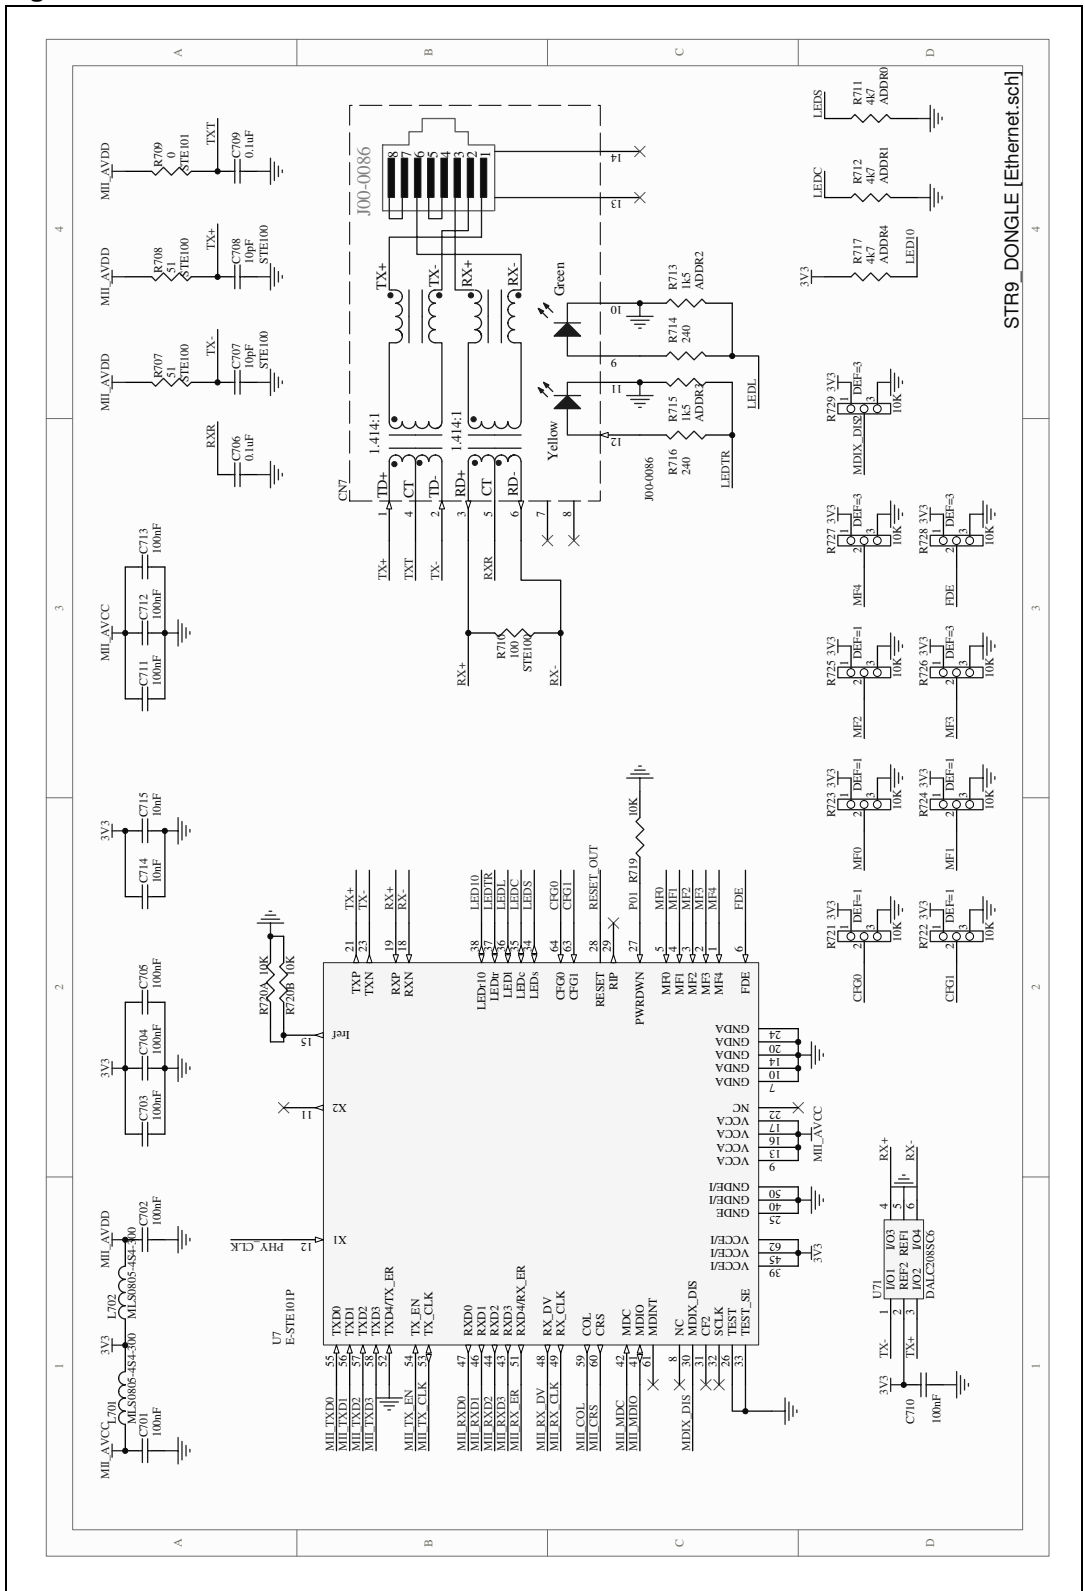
STR9_DONGLE [Ethernet.sch]

A
B
C
D
4
3
2
1

MII_AVDD
R709
0
STE101
TXT
C709
0.1uF

MII_AVDD
R708
51
STE100
TX+
C708
10pF
STE100

MII_AVDD
R707
51
STE100
TX-
C707
10pF
STE100

RXR
C706
0.1uF

MII_AVCC
C713
100nF
C712
100nF
C711
100nF

3V3
C715
10nF
C714
10nF

3V3
C705
100nF
C704
100nF
C703
100nF

MII_AVDD
C702
100nF
L702
MLS0805-4S4-300
3V3
L701
MLS0805-4S4-300
MII_AVCC
C701
100nF

J00-0086
TX+
TX-
RX+
RX-
1,414:1
1,414:1
CN7
TD+
CT
TD-
RD+
CT
RD-
1
4
2
3
5
6
7
8
14
13
10
9
11
12
Green
Yellow
J00-0086
R713
1k5
ADDR2
R714
240
R715
1k5
ADDR3
R716
240
LEDL
LEDTR

TX+
TXT
TX-
RXR
RX+
R710
100
STE100
RX-

LEDS
R711
4K7
ADDR0
LEDC
R712
4K7
ADDR1
3V3
R717
4K7
ADDR4
LED10

R729 3V3
DEF=3
MDIX_DIS
10K
R727 3V3
DEF=3
MF4
10K
R728 3V3
DEF=3
FDE
10K
R725 3V3
DEF=1
MF2
10K
R726 3V3
DEF=3
MF3
10K
R723 3V3
DEF=1
MF0
10K
R724 3V3
DEF=1
MF1
10K
R721 3V3
DEF=1
CFG0
10K
R722 3V3
DEF=1
CFG1
10K

R720A 10K
R720B 10K
Iref
15
X2
11
X1
12
PHY_CLK

TXP 21 TX+
TXN 23 TX-
RXP 19 RX+
RXN 18 RX-
LED10 38 LED10
LEDtr 37 LEDTR
LEDl 36 LEDL
LEDc 35 LEDC
LEDs 34 LEDS
CFG0 64 CFG0
CFG1 63 CFG1
RESET 28 RESET_OUT
RIP 29
PWRDWN 27 P01
R719
10K
MF0 5 MF0
MF1 4 MF1
MF2 3 MF2
MF3 2 MF3
MF4 1 MF4
FDE 6 FDE

GNDA 24
GNDA 20
GNDA 14
GNDA 10
GNDA 7
NC 22
VCCA 17
VCCA 16
VCCA 13
VCCA 9
MII_AVCC
GNDE/I 50
GNDE/I 40
GNDE 25
VCCE/I 62
VCCE/I 45
VCCE/I 39
3V3

U7
E-STE101P
TXD0 55 MII_TXD0
TXD1 56 MII_TXD1
TXD2 57 MII_TXD2
TXD3 58 MII_TXD3
TXD4/TX_ER 52
TX_EN 54 MII_TX_EN
TX_CLK 53 MII_TX_CLK
RXD0 47 MII_RXD0
RXD1 46 MII_RXD1
RXD2 44 MII_RXD2
RXD3 43 MII_RXD3
RXD4/RX_ER 51 MII_RX_ER
RX_DV 48 MII_RX_DV
RX_CLK 49 MII_RX_CLK
COL 59 MII_COL
CRS 60 MII_CRS
MDC 42 MII_MDC
MDIO 41 MII_MDIO
MDINT 61
NC 8
MDIX_DIS 30 MDIX_DIS
CF2 31
SCLK 32
TEST 26
TEST_SE 33

U71
DALC208SC6
I/O1 1 TX-
REF2 2
I/O2 3 TX+
I/O3 4 RX+
REF1 5
I/O4 6 RX-
3V3
C710
100nF